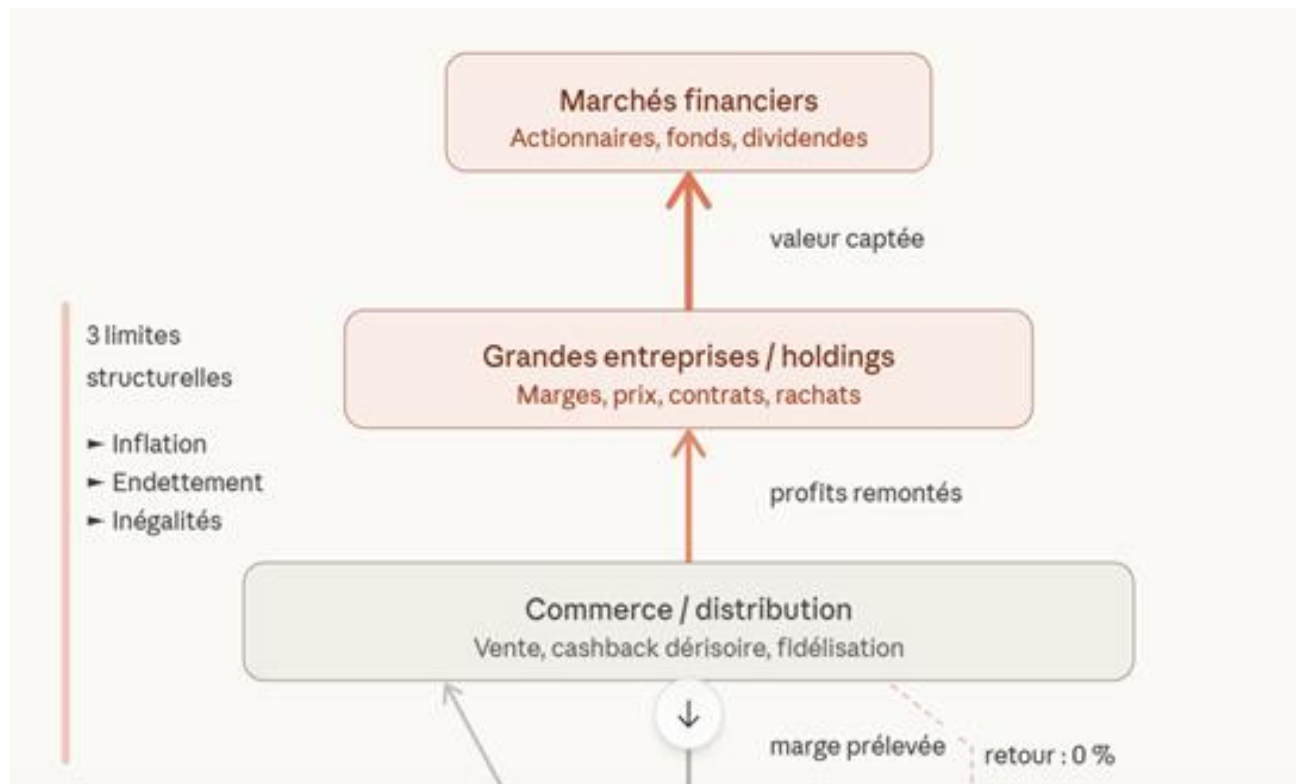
Marchés financiers
Actionnaires, fonds, dividendes

valeur captée

3 limites structurelles

► Inflation
► Endettement
► Inégalités

Grandes entreprises / holdings
Marges, prix, contrats, rachats

profits remontés

Commerce / distribution
Vente, cashback dérisoire, fidélisation

↓

marge prélevée

retour : 0 %